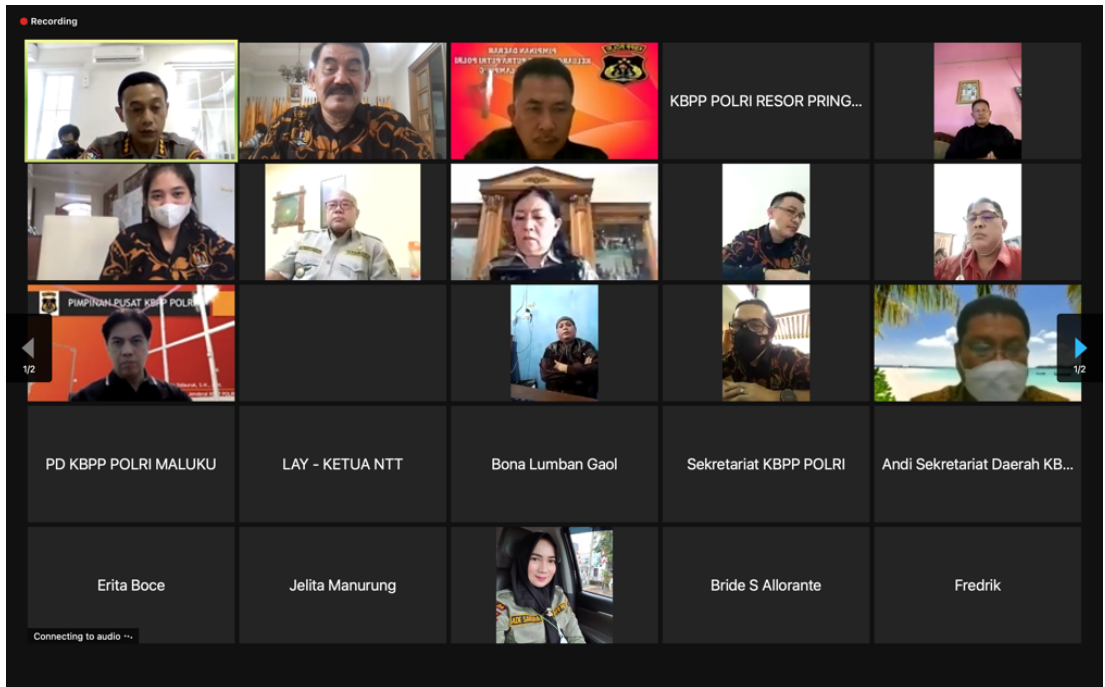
Recording

PIMPINAN DAERAH

KBPP POLRI RESOR PRING...

PIMPINAN PUSAT KBPP POLRI

1/2

1/2

PD KBPP POLRI MALUKU

LAY - KETUA NTT

Bona Lumban Gaol

Sekretariat KBPP POLRI

Andi Sekretariat Daerah KB...

Erita Boce

Jelita Manurung

Bride S Allorante

Fredrik

Connecting to audio ...